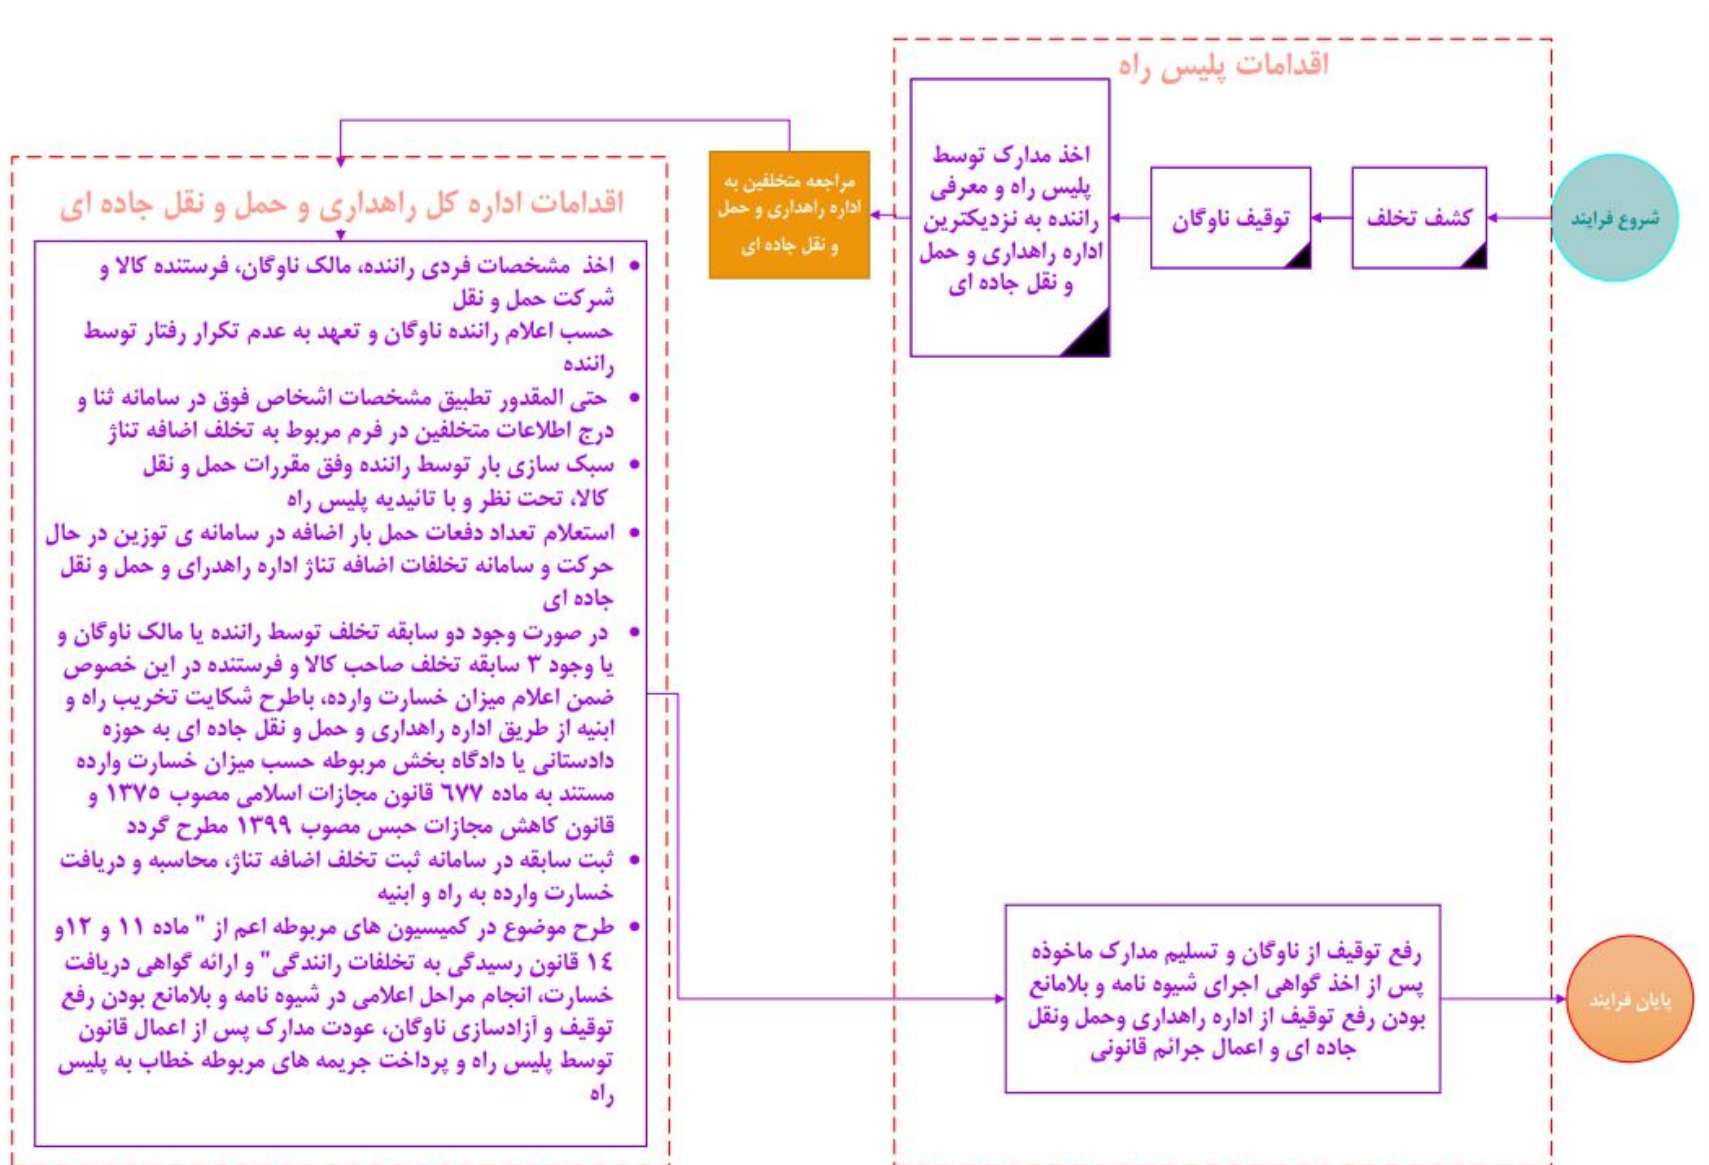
شروع فرایند

اقدامات پلیس راه

کشف تخلف

توقیف ناوگان

اخذ مدارک توسط پلیس راه و معرفی راننده به نزدیکترین اداره راهداری و حمل و نقل جاده ای

مراجعه متخلفین به اداره راهداری و حمل و نقل جاده ای

اقدامات اداره کل راهداری و حمل و نقل جاده ای

• اخذ مشخصات فردی راننده، مالک ناوگان، فرستنده کالا و شرکت حمل و نقل
حسب اعلام راننده ناوگان و تعهد به عدم تکرار رفتار توسط راننده
• حتی المقدور تطبیق مشخصات اشخاص فوق در سامانه ثنا و درج اطلاعات متخلفین در فرم مربوط به تخلف اضافه تناژ
• سبک سازی بار توسط راننده وفق مقررات حمل و نقل کالا، تحت نظر و با تائیدیه پلیس راه
• استعلام تعداد دفعات حمل بار اضافه در سامانه ی توزین در حال حرکت و سامانه تخلفات اضافه تناژ اداره راهدرای و حمل و نقل جاده ای
• در صورت وجود دو سابقه تخلف توسط راننده یا مالک ناوگان و یا وجود ۳ سابقه تخلف صاحب کالا و فرستنده در این خصوص ضمن اعلام میزان خسارت وارده، باطرح شکایت تخریب راه و ابنیه از طریق اداره راهداری و حمل و نقل جاده ای به حوزه دادستانی یا دادگاه بخش مربوطه حسب میزان خسارت وارده مستند به ماده ٦٧٧ قانون مجازات اسلامی مصوب ۱۳۷۵ و قانون کاهش مجازات حبس مصوب ۱۳۹۹ مطرح گردد
• ثبت سابقه در سامانه ثبت تخلف اضافه تناژ، محاسبه و دریافت خسارت وارده به راه و ابنیه
• طرح موضوع در کمیسیون های مربوطه اعم از " ماده ۱۱ و ۱۲و ۱٤ قانون رسیدگی به تخلفات رانندگی" و ارائه گواهی دریافت خسارت، انجام مراحل اعلامی در شیوه نامه و بلامانع بودن رفع توقیف و آزادسازی ناوگان، عودت مدارک پس از اعمال قانون توسط پلیس راه و پرداخت جریمه های مربوطه خطاب به پلیس راه

رفع توقیف از ناوگان و تسلیم مدارک ماخوذه پس از اخذ گواهی اجرای شیوه نامه و بلامانع بودن رفع توقیف از اداره راهداری وحمل ونقل جاده ای و اعمال جرائم قانونی

پایان فرایند